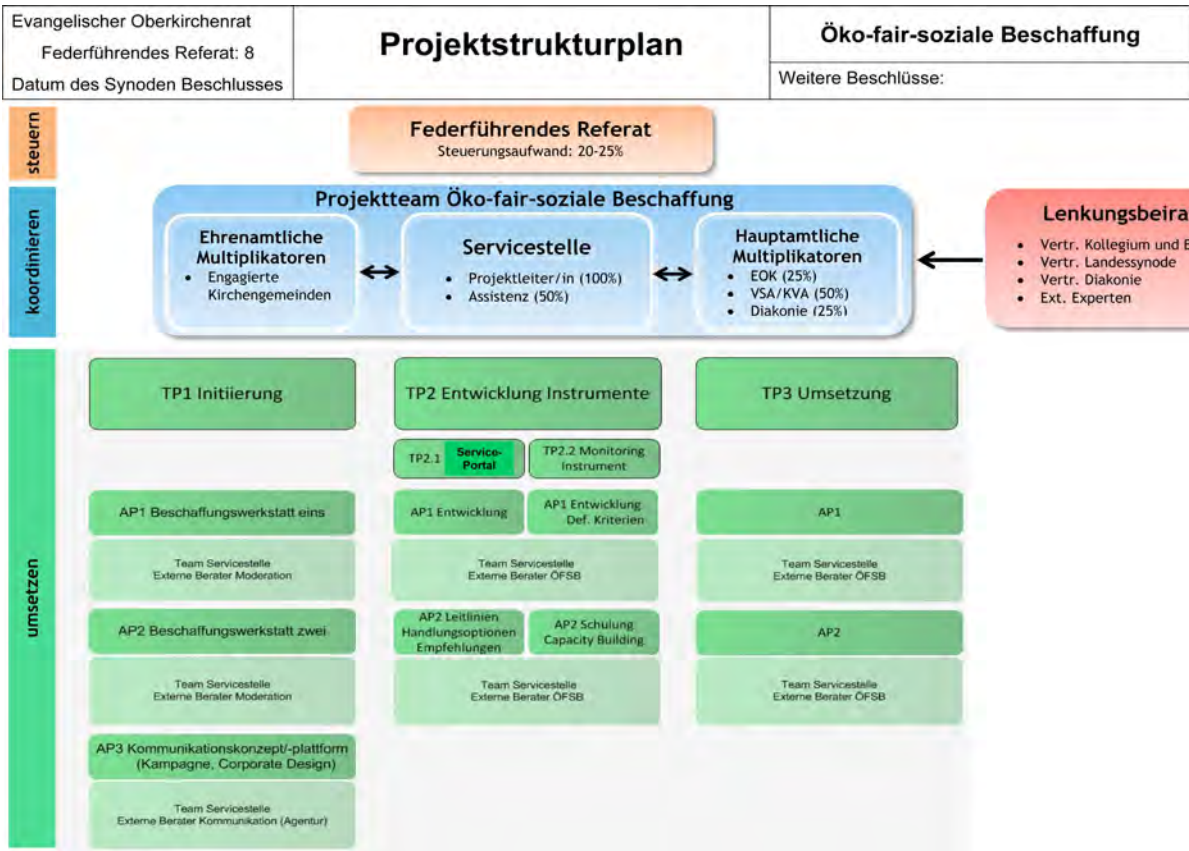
Evangelischer Oberkirchenrat
Federführendes Referat: 8
Datum des Synoden Beschlusses

Projektstrukturplan

Öko-fair-soziale Beschaffung

Weitere Beschlüsse:

steuern

Federführendes Referat
Steuerungsaufwand: 20-25%

koordinieren

Projektteam Öko-fair-soziale Beschaffung

Ehrenamtliche Multiplikatoren
• Engagierte Kirchengemeinden

Servicestelle
• Projektleiter/in (100%)
• Assistenz (50%)

Hauptamtliche Multiplikatoren
• EOK (25%)
• VSA/KVA (50%)
• Diakonie (25%)

Lenkungsbeira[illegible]
• Vertr. Kollegium und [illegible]
• Vertr. Landessynode
• Vertr. Diakonie
• Ext. Experten

umsetzen

TP1 Initiierung

TP2 Entwicklung Instrumente

TP3 Umsetzung

TP2.1 Service-Portal

TP2.2 Monitoring Instrument

AP1 Beschaffungswerkstatt eins

Team Servicestelle
Externe Berater Moderation

AP1 Entwicklung

AP1 Entwicklung Def. Kriterien

Team Servicestelle
Externe Berater ÖFSB

AP1

Team Servicestelle
Externe Berater ÖFSB

AP2 Beschaffungswerkstatt zwei

Team Servicestelle
Externe Berater Moderation

AP2 Leitlinien Handlungsoptionen Empfehlungen

AP2 Schulung Capacity Building

Team Servicestelle
Externe Berater ÖFSB

AP2

Team Servicestelle
Externe Berater ÖFSB

AP3 Kommunikationskonzept/-plattform (Kampagne, Corporate Design)

Team Servicestelle
Externe Berater Kommunikation (Agentur)